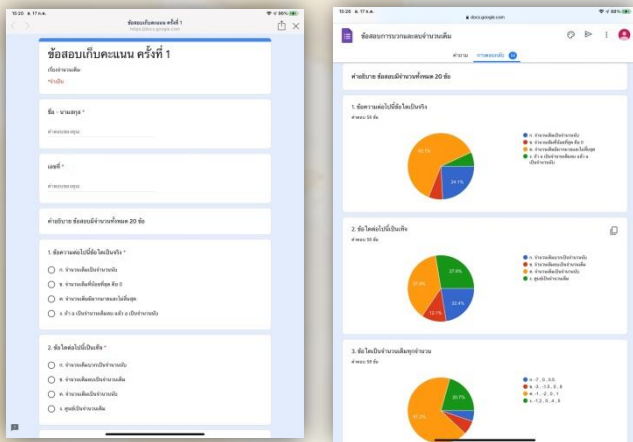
15:20 อ. 17 ก.พ.

ข้อสอบเก็บคะแนน ครั้งที่ 1
https://docs.google.com

ข้อสอบเก็บคะแนน ครั้งที่ 1

*จำเป็น

ชื่อ - นามสกุล *

คำตอบของคุณ

เลขที่ *

คำตอบของคุณ

คำอธิบาย ข้อสอบมีจำนวนทั้งหมด 20 ข้อ

1. ข้อความต่อไปนี้ข้อใดเป็นจริง *

ก. จำนวนเต็มเป็นจำนวนนับ

ข. จำนวนเต็มที่น้อยที่สุด คือ 0

ค. จำนวนเต็มมีมากมายและไม่สิ้นสุด

ง. ถ้า a เป็นจำนวนเต็มลบ แล้ว a เป็นจำนวนนับ

2. ข้อใดต่อไปนี้เป็นเท็จ *

ก. จำนวนเต็มบวกเป็นจำนวนนับ

ข. จำนวนเต็มลบเป็นจำนวนเต็ม

ค. จำนวนเต็มเป็นจำนวนนับ

ง. ศูนย์เป็นจำนวนเต็ม

15:20 อ. 17 ก.พ.

docs.google.com

ข้อสอบการบวกและลบจำนวนเต็ม

คำถาม การตอบกลับ 33

คำอธิบาย ข้อสอบมีจำนวนทั้งหมด 20 ข้อ

1. ข้อความต่อไปนี้ข้อใดเป็นจริง
คำตอบ 33 ข้อ

ก. จำนวนเต็มเป็นจำนวนนับ
ข. จำนวนเต็มที่น้อยที่สุด คือ 0
ค. จำนวนเต็มมีมากมายและไม่สิ้นสุด
ง. ถ้า a เป็นจำนวนเต็มลบ แล้ว a เป็นจำนวนนับ

63.7%
24.1%

2. ข้อใดต่อไปนี้เป็นเท็จ
คำตอบ 33 ข้อ

ก. จำนวนเต็มบวกเป็นจำนวนนับ
ข. จำนวนเต็มลบเป็นจำนวนเต็ม
ค. จำนวนเต็มเป็นจำนวนนับ
ง. ศูนย์เป็นจำนวนเต็ม

27.6%
37.9%
12.1%
22.4%

3. ข้อใดเป็นจำนวนเต็มทุกจำนวน
คำตอบ 33 ข้อ

ก. -7 , 0 , 5.5
ข. -8 , -1.5 , 0 , 8
ค. -1 , -2 , 0 , 1
ง. -1.2 , 0 , 4 , 8

20.7%
67.2%